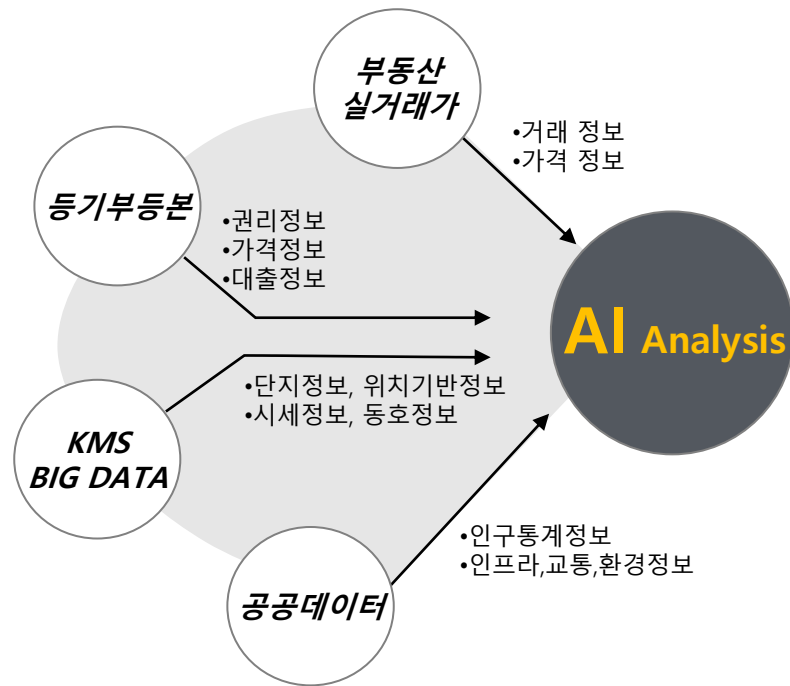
부동산
실거래가

•거래 정보
•가격 정보

등기부등본

•권리정보
•가격정보
•대출정보

AI Analysis

•단지정보, 위치기반정보
•시세정보, 동호정보

KMS
BIG DATA

•인구통계정보
•인프라,교통,환경정보

공공데이터